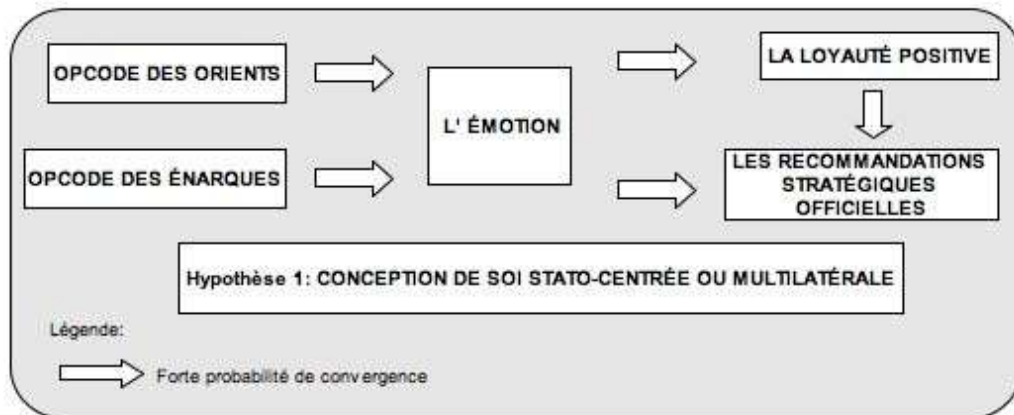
OPCODE DES ORIENTS

OPCODE DES ÉNARQUES

L' ÉMOTION

LA LOYAUTÉ POSITIVE

LES RECOMMANDATIONS STRATÉGIQUES OFFICIELLES

Hypothèse 1: CONCEPTION DE SOI STATO-CENTRÉE OU MULTILATÉRALE

Légende:

Forte probabilité de convergence